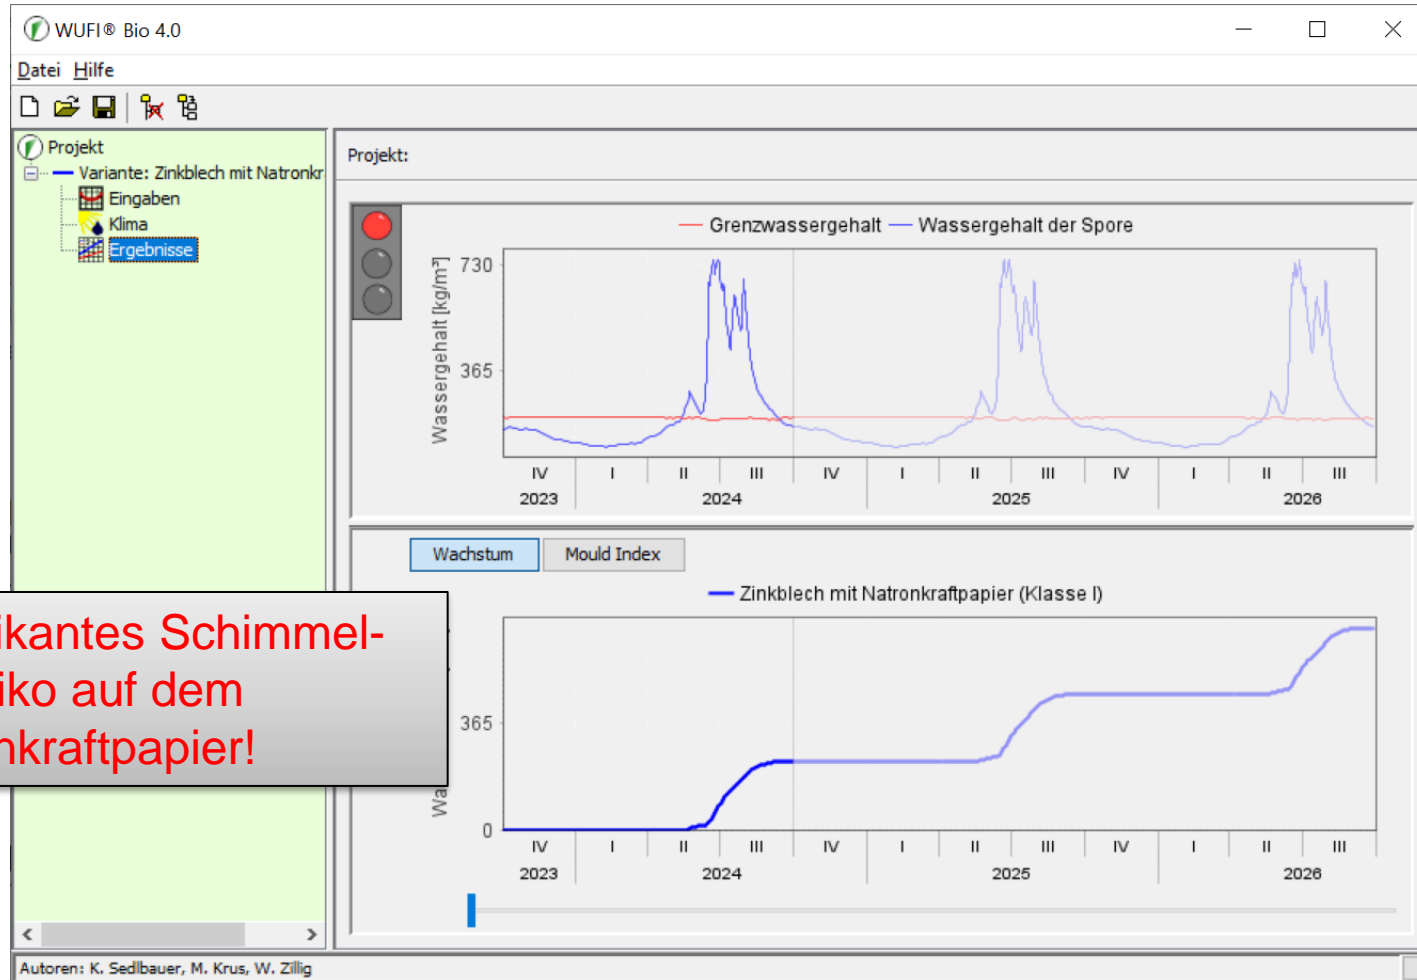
WUFI® Bio 4.0

Datei Hilfe

Projekt
Variante: Zinkblech mit Natronkr
Eingaben
Klima
Ergebnisse

Projekt:

— Grenzwassergehalt — Wassergehalt der Spore

Wassergehalt [kg/m³]
730
365

IV I II III IV I II III IV I II III
2023 2024 2025 2026

Wachstum Mould Index

— Zinkblech mit Natronkraftpapier (Klasse I)

365
0
Wa

IV I II III IV I II III IV I II III
2023 2024 2025 2026

ikantes Schimmel-
iko auf dem
nkraftpapier!

Autoren: K. Sedlbauer, M. Krus, W. Zillig